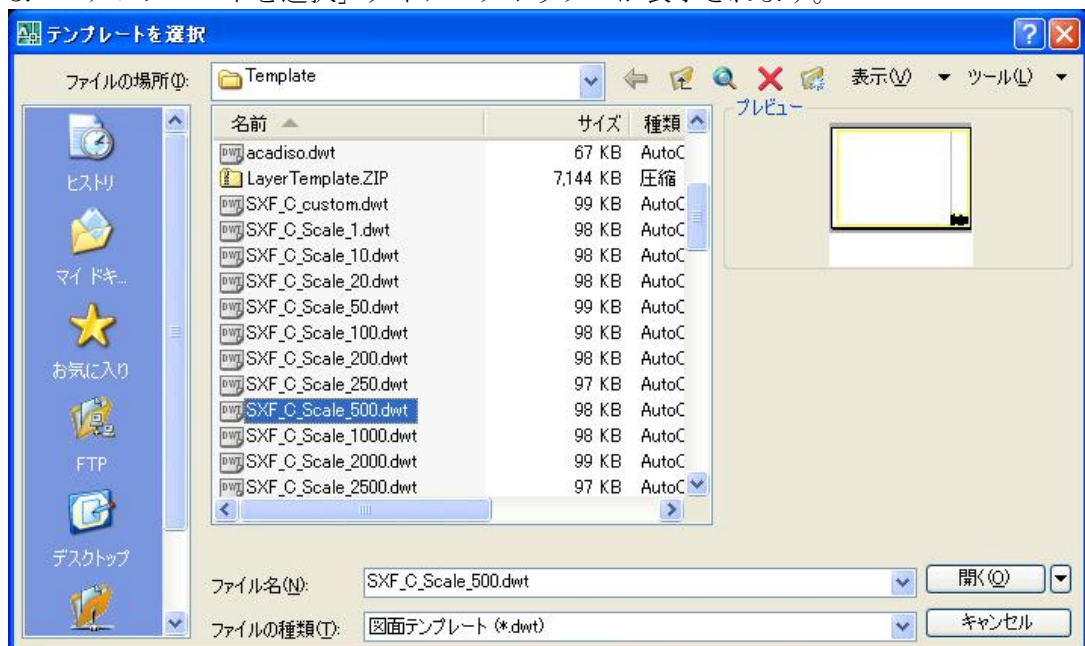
テンプレートを選択

ファイルの場所(I): Template

表示(V) ▼ ツール(L) ▼

ヒストリ

マイ ドキ...

お気に入り

FTP

デスクトップ

| 名前 | サイズ | 種類 |
|---|---|---|
| acadiso.dwt | 67 KB | AutoC |
| LayerTemplate.ZIP | 7,144 KB | 圧縮 |
| SXF_C_custom.dwt | 99 KB | AutoC |
| SXF_C_Scale_1.dwt | 98 KB | AutoC |
| SXF_C_Scale_10.dwt | 98 KB | AutoC |
| SXF_C_Scale_20.dwt | 98 KB | AutoC |
| SXF_C_Scale_50.dwt | 99 KB | AutoC |
| SXF_C_Scale_100.dwt | 98 KB | AutoC |
| SXF_C_Scale_200.dwt | 98 KB | AutoC |
| SXF_C_Scale_250.dwt | 97 KB | AutoC |
| SXF_C_Scale_500.dwt | 98 KB | AutoC |
| SXF_C_Scale_1000.dwt | 98 KB | AutoC |
| SXF_C_Scale_2000.dwt | 99 KB | AutoC |
| SXF_C_Scale_2500.dwt | 97 KB | AutoC |

プレビュー

ファイル名(N): SXF_C_Scale_500.dwt

開く(O)

ファイルの種類(T): 図面テンプレート (*.dwt)

キャンセル